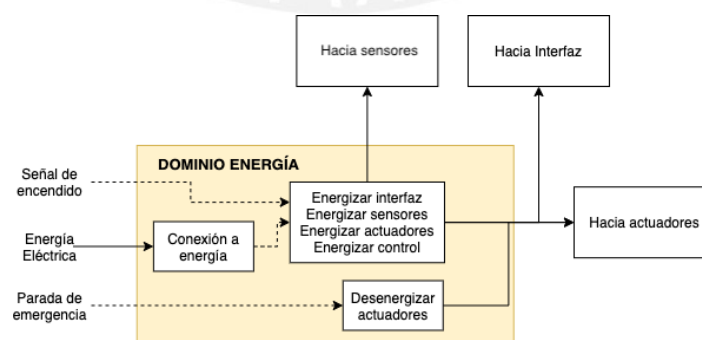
Hacia sensores

Hacia Interfaz

DOMINIO ENERGÍA

Señal de encendido

Energizar interfaz
Energizar sensores
Energizar actuadores
Energizar control

Hacia actuadores

Energía Eléctrica

Conexión a energía

Parada de emergencia

Desenergizar actuadores